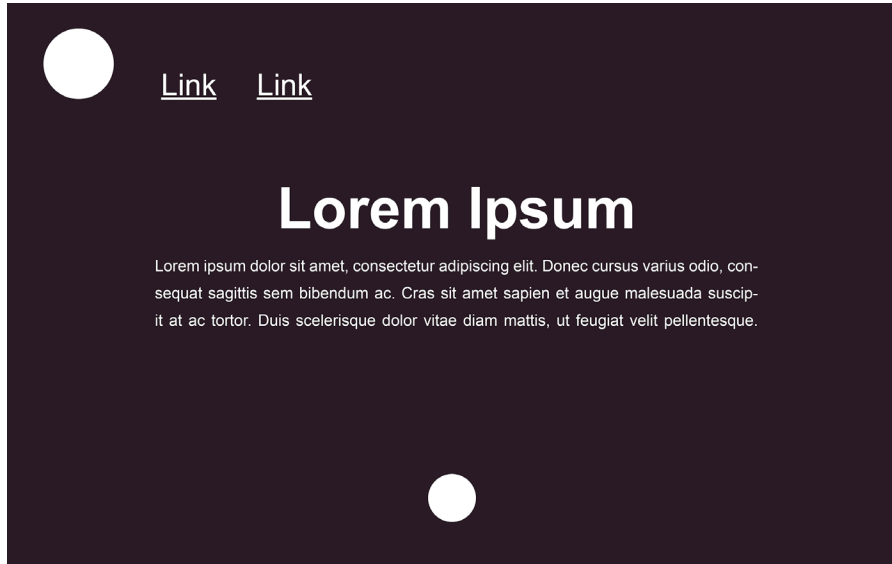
Link Link

Lorem Ipsum

Lorem ipsum dolor sit amet, consectetur adipiscing elit. Donec cursus varius odio, consequat sagittis sem bibendum ac. Cras sit amet sapien et augue malesuada suscipit at ac tortor. Duis scelerisque dolor vitae diam mattis, ut feugiat velit pellentesque.